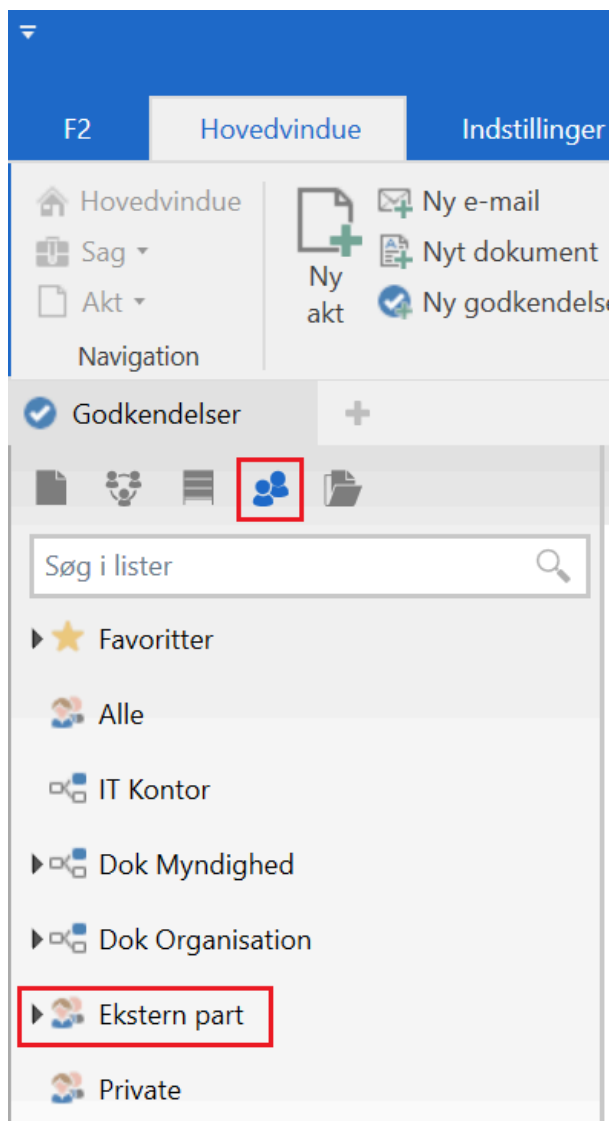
F2
Hovedvindue
Indstillinger

Hovedvindue
Sag
Akt
Navigation

Ny akt
Ny e-mail
Nyt dokument
Ny godkendelse

Godkendelser
+

Søg i lister

Favoritter
Alle
IT Kontor
Dok Myndighed
Dok Organisation
Ekstern part
Private